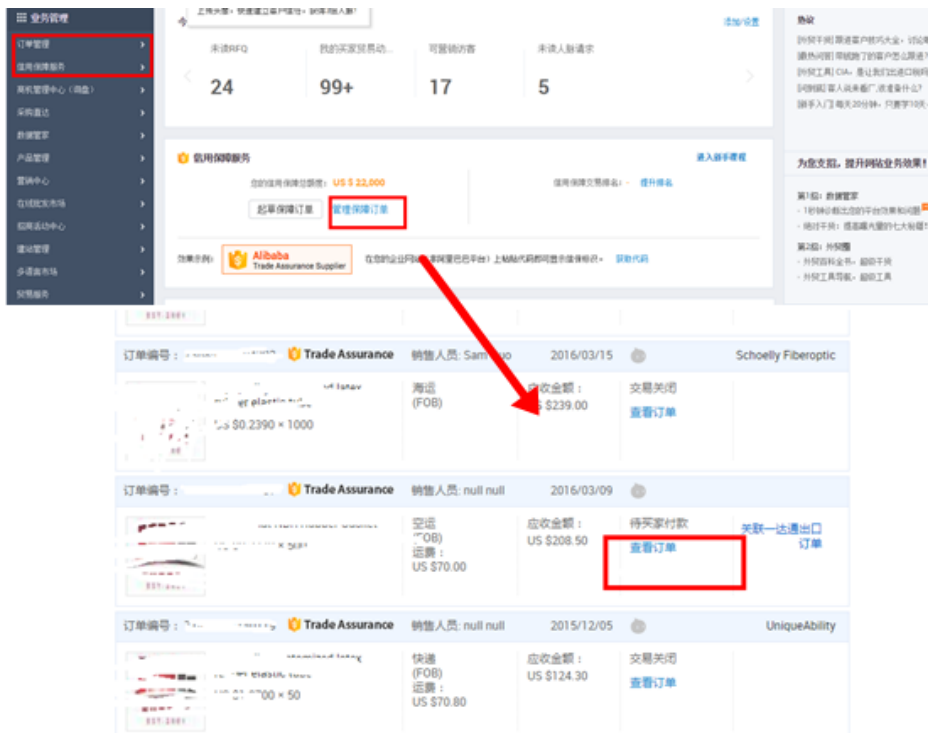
业务管理
订单管理
信用保障服务
商机管理中心（询盘）
采购直达
数据管家
产品管理
营销中心
在线批发市场
招商活动中心
建站管理
多语言市场
贸易服务

上传头像，快速建立客户信任，获得询盘 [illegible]

添加/设置

未读RFQ 24
我的买家贸易动... 99+
可营销访客 17
未读人脉请求 5

信用保障服务
您的信用保障总额度：US $ 22,000
起草保障订单
管理保障订单
信用保障交易排名： 提升排名
进入新手课程
效果示例：
Alibaba Trade Assurance Supplier
在您的企业网站（非阿里巴巴平台）上粘贴代码即可显示信保标识。 获取代码

热议
[外贸干货] 跟进客户技巧大全，试论
[热问答] 有经验了的客户怎么跟进
[外贸工具] CIA，是让我们出进口我们
[问答精选] 客人说来看厂,该准备什么?
[新手入门] 每天20分钟，可赢学10天

为您支招，提升网站业务效果
第1招：数据管家
· 1秒钟诊断出您的平台效果和问题
· 绝对干货：搭建最大量的七大秘籍
第2招：外贸圈
· 外贸百科全书，超级干货
· 外贸工具导航，超级工具

订单编号： Trade Assurance 销售人员: Sam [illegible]uo 2016/03/15 Schoelly Fiberoptic
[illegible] plastic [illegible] US $0.2390 × 1000
海运 (FOB)
应收金额： US $239.00
交易关闭
查看订单

订单编号： Trade Assurance 销售人员: null null 2016/03/09
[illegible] × 50
空运 (FOB) 运费： US $70.00
应收金额： US $208.50
待买家付款
查看订单
关联一达通出口订单

订单编号： Trade Assurance 销售人员: null null 2015/12/05 UniqueAbility
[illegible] × 50
快递 (FOB) 运费： US $70.80
应收金额： US $124.30
交易关闭
查看订单